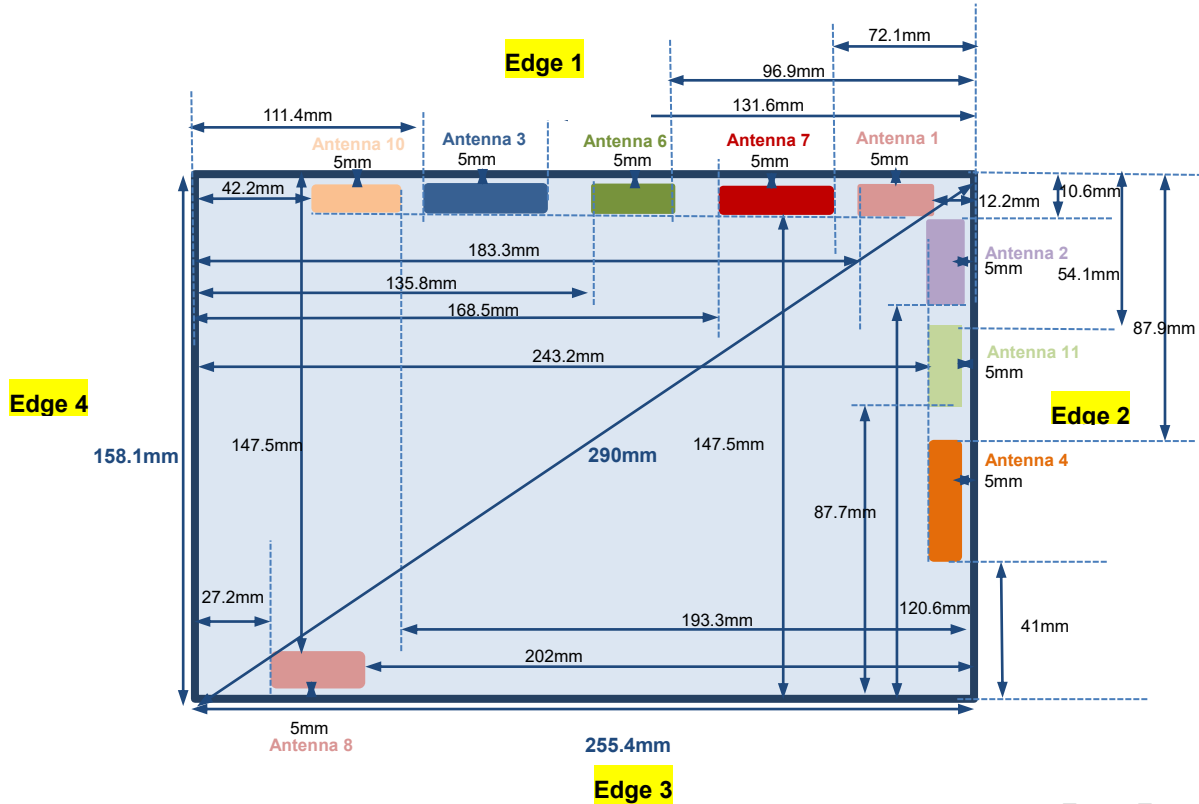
Edge 1

72.1mm
96.9mm
131.6mm
111.4mm

Antenna 10
5mm
Antenna 3
5mm
Antenna 6
5mm
Antenna 7
5mm
Antenna 1
5mm

42.2mm
12.2mm
10.6mm
183.3mm
Antenna 2
5mm
54.1mm
135.8mm
168.5mm
87.9mm
243.2mm
Antenna 11
5mm

Edge 4

Edge 2

158.1mm
147.5mm
290mm
147.5mm
Antenna 4
5mm
87.7mm
27.2mm
120.6mm
193.3mm
41mm
202mm

5mm
Antenna 8
255.4mm

Edge 3